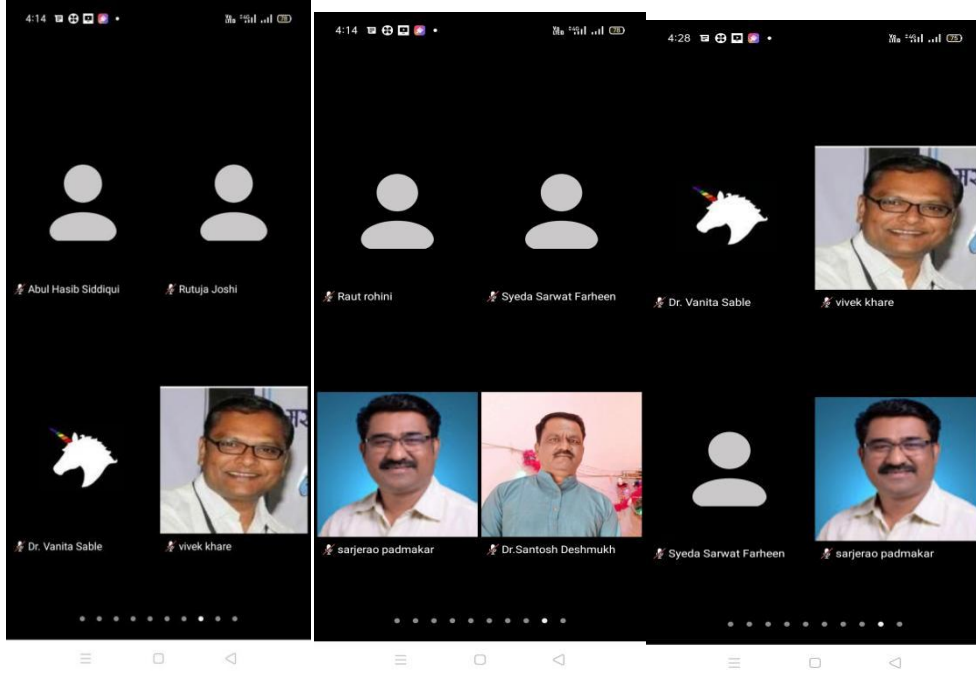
4:14

Abul Hasib Siddiqui

Rutuja Joshi

Dr. Vanita Sable

vivek khare

4:14

Raut rohini

Syeda Sarwat Farheen

sarjerao padmakar

Dr.Santosh Deshmukh

4:28

Dr. Vanita Sable

vivek khare

Syeda Sarwat Farheen

sarjerao padmakar